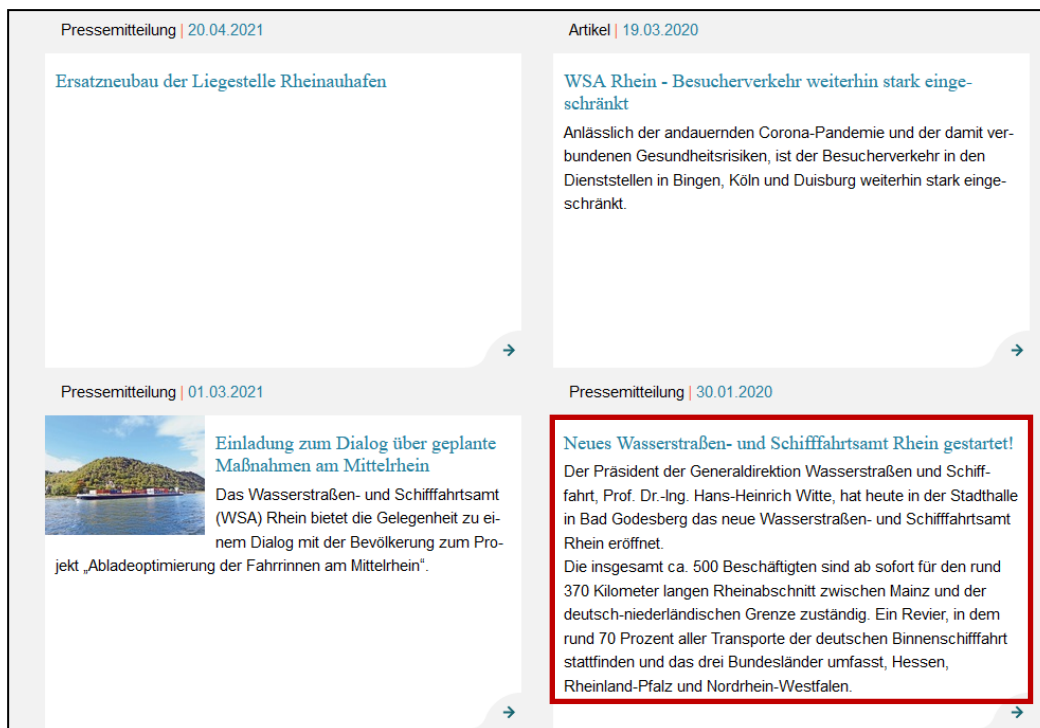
Pressemitteilung | 20.04.2021

Ersatzneubau der Liegestelle Rheinauhafen

→

Artikel | 19.03.2020

WSA Rhein - Besucherverkehr weiterhin stark eingeschränkt

Anlässlich der andauernden Corona-Pandemie und der damit verbundenen Gesundheitsrisiken, ist der Besucherverkehr in den Dienststellen in Bingen, Köln und Duisburg weiterhin stark eingeschränkt.

→

Pressemitteilung | 01.03.2021

Einladung zum Dialog über geplante Maßnahmen am Mittelrhein

Das Wasserstraßen- und Schifffahrtsamt (WSA) Rhein bietet die Gelegenheit zu einem Dialog mit der Bevölkerung zum Projekt „Abladeoptimierung der Fahrrinnen am Mittelrhein“.

→

Pressemitteilung | 30.01.2020

Neues Wasserstraßen- und Schifffahrtsamt Rhein gestartet!

Der Präsident der Generaldirektion Wasserstraßen und Schifffahrt, Prof. Dr.-Ing. Hans-Heinrich Witte, hat heute in der Stadthalle in Bad Godesberg das neue Wasserstraßen- und Schifffahrtsamt Rhein eröffnet.
Die insgesamt ca. 500 Beschäftigten sind ab sofort für den rund 370 Kilometer langen Rheinabschnitt zwischen Mainz und der deutsch-niederländischen Grenze zuständig. Ein Revier, in dem rund 70 Prozent aller Transporte der deutschen Binnenschifffahrt stattfinden und das drei Bundesländer umfasst, Hessen, Rheinland-Pfalz und Nordrhein-Westfalen.

→